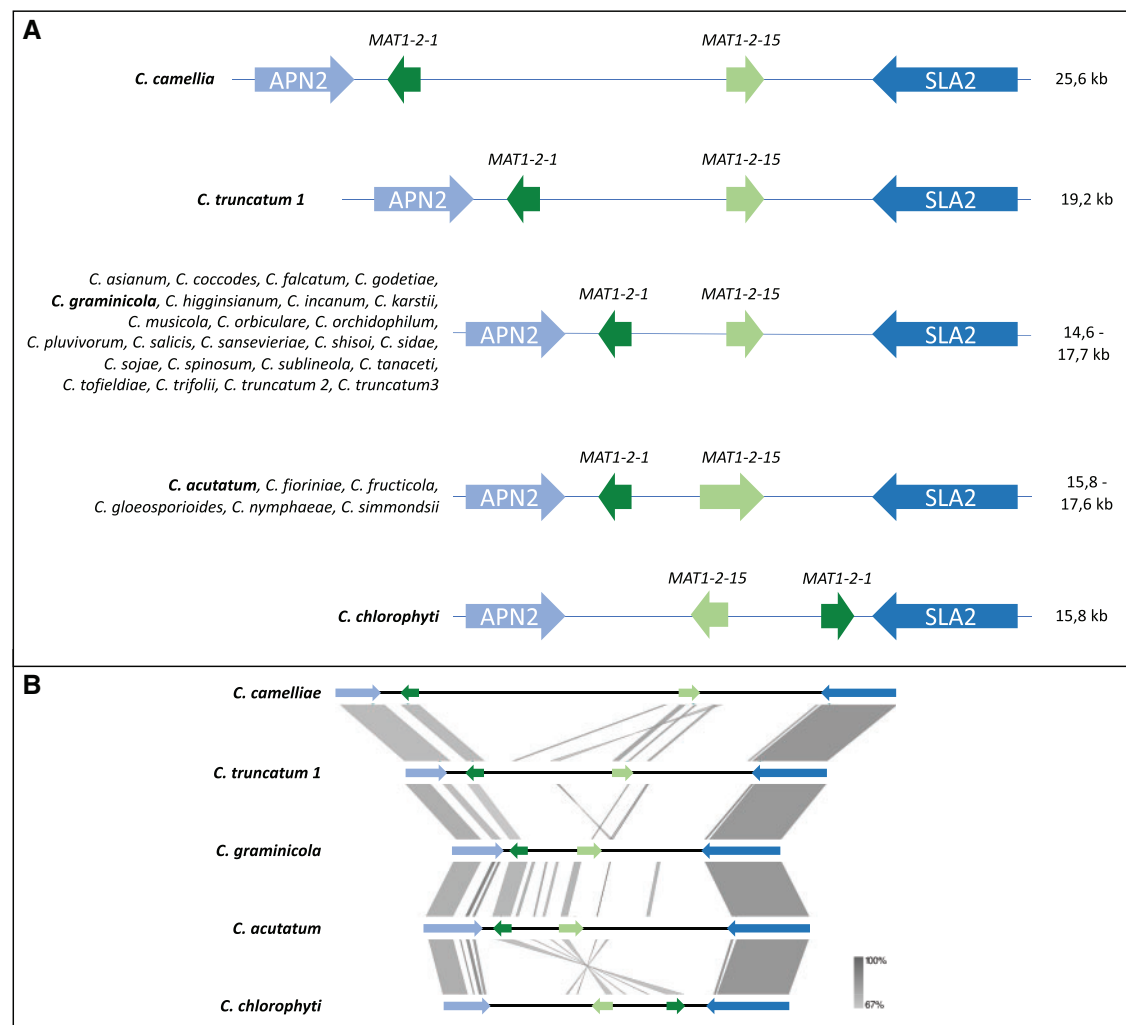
A

MAT1-2-1 MAT1-2-15

C. camellia APN2 SLA2 25,6 kb

MAT1-2-1 MAT1-2-15

C. truncatum 1 APN2 SLA2 19,2 kb

C. asianum, C. coccodes, C. falcatum, C. godetiae, C. graminicola, C. higginsianum, C. incanum, C. karstii, C. musicola, C. orbiculare, C. orchidophilum, C. pluvivorum, C. salicis, C. sansevieriae, C. shisoi, C. sidae, C. sojae, C. spinosum, C. sublineola, C. tanaceti, C. tofieldiae, C. trifolii, C. truncatum 2, C. truncatum3

MAT1-2-1 MAT1-2-15

APN2 SLA2 14,6 - 17,7 kb

C. acutatum, C. fioriniae, C. fructicola, C. gloeosporioides, C. nymphaeae, C. simmondsii

MAT1-2-1 MAT1-2-15

APN2 SLA2 15,8 - 17,6 kb

MAT1-2-15 MAT1-2-1

C. chlorophyti APN2 SLA2 15,8 kb

B

C. camelliae

C. truncatum 1

C. graminicola

C. acutatum

C. chlorophyti

100%

67%